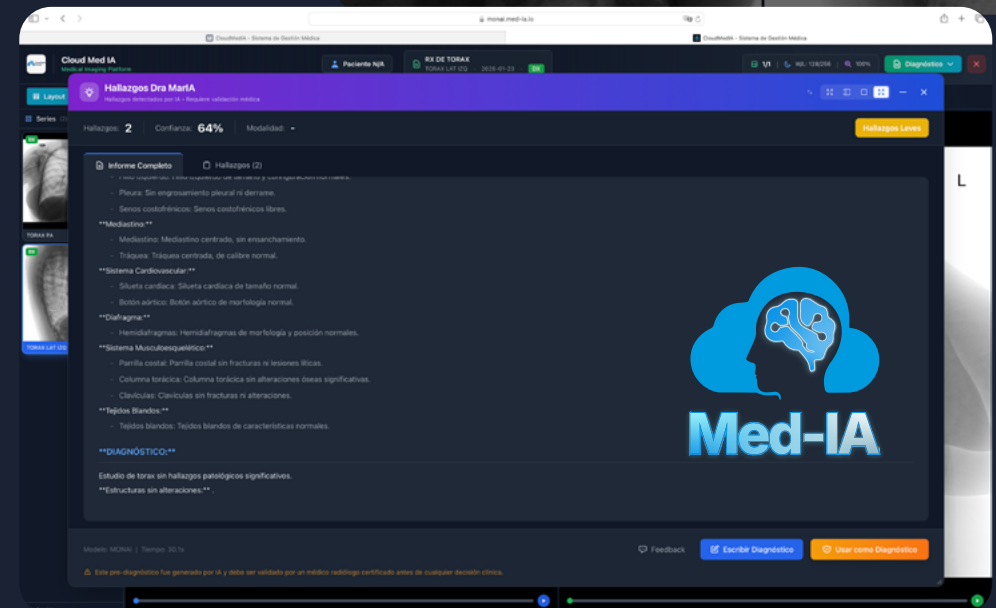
monai.med-ia.io

CloudMedIA - Sistema de Gestión Médica

CloudMedIA - Sistema de Gestión Médica

Cloud Med IA
Medical Imaging Platform

Paciente N/A

RX DE TORAX
TORAX LAT IZQ 2026-01-23 OK

1/1 WL: 128/256 100%

Diagnóstico

Layout

Series

TORAX PA

TORAX LAT IZQ

Hallazgos Dra MarIA
Hallazgos detectados por IA • Requiere validación médica

Hallazgos: 2 Confianza: 64% Modalidad: -

Hallazgos Leves

Informe Completo Hallazgos (2)

- Hilio izquierdo: Hilio izquierdo de tamaño y configuración normales.
- Pleura: Sin engrosamiento pleural ni derrame.
- Senos costofrénicos: Senos costofrénicos libres.

**Mediastino:**
- Mediastino: Mediastino centrado, sin ensanchamiento.
- Tráquea: Tráquea centrada, de calibre normal.

**Sistema Cardiovascular:**
- Silueta cardiaca: Silueta cardiaca de tamaño normal.
- Botón aórtico: Botón aórtico de morfología normal.

**Diafragma:**
- Hemidiafragmas: Hemidiafragmas de morfología y posición normales.

**Sistema Musculoesquelético:**
- Parrilla costal: Parrilla costal sin fracturas ni lesiones líticas.
- Columna torácica: Columna torácica sin alteraciones óseas significativas.
- Clavículas: Clavículas sin fracturas ni alteraciones.

**Tejidos Blandos:**
- Tejidos blandos: Tejidos blandos de características normales.

**DIAGNÓSTICO:**

Estudio de torax sin hallazgos patológicos significativos.
**Estructuras sin alteraciones:** .

Med-IA

L

Modelo: MONAI | Tiempo: 30.1s

Feedback Escribir Diagnóstico Usar como Diagnóstico

Este pre-diagnóstico fue generado por IA y debe ser validado por un médico radiólogo certificado antes de cualquier decisión clínica.